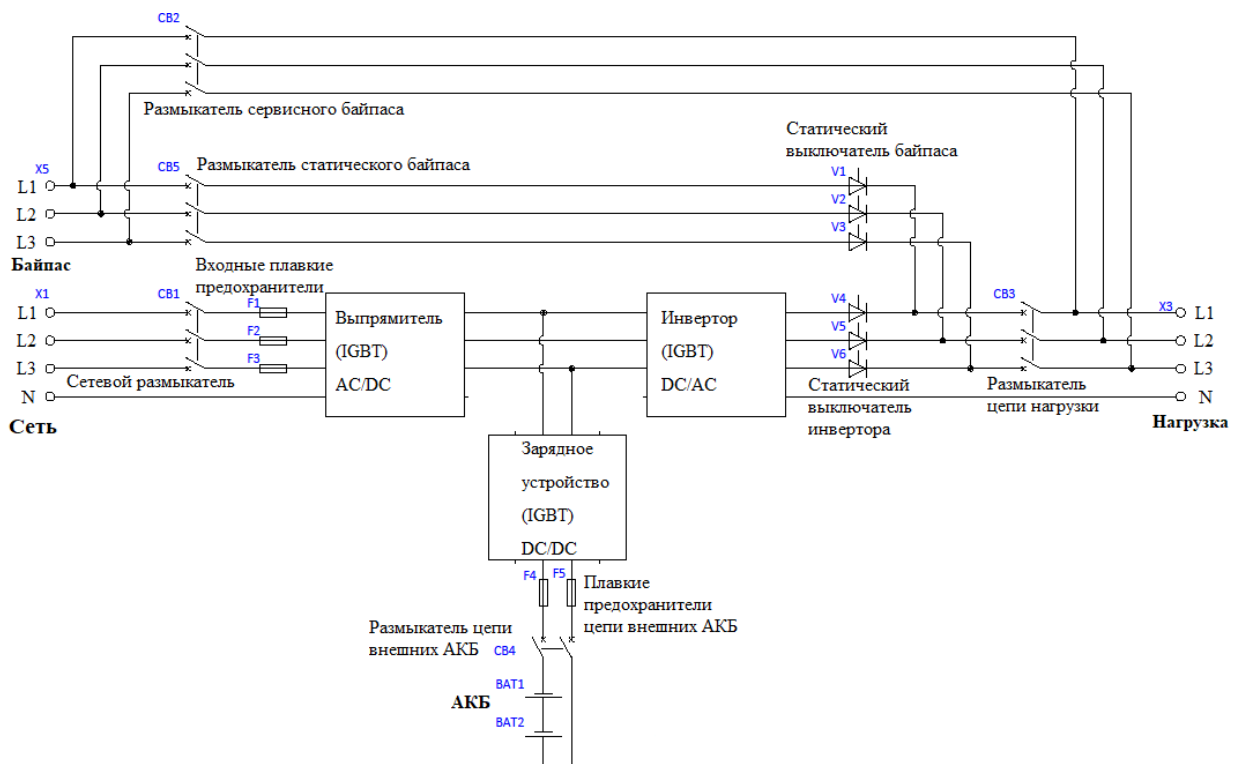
CB2

Размыкатель сервисного байпаса

Статический выключатель байпаса

X5

CB5 Размыкатель статического байпаса

L1

L2

L3

Байпас

V1

V2

V3

X1

Входные плавкие предохранители

CB1

F1

F2

F3

L1

L2

L3

N

Сетевой размыкатель

Сеть

Выпрямитель (IGBT) AC/DC

Инвертор (IGBT) DC/AC

V4

V5

V6

Статический выключатель инвертора

CB3

Размыкатель цепи нагрузки

X3

L1

L2

L3

N

Нагрузка

Зарядное устройство (IGBT) DC/DC

F4

F5

Плавкие предохранители цепи внешних АКБ

Размыкатель цепи внешних АКБ

CB4

BAT1

АКБ

BAT2